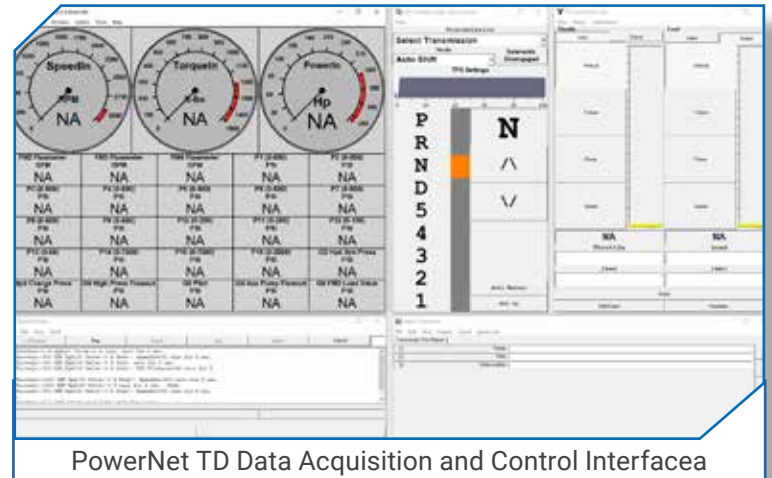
SpeedIn
RPM
NA

TorqueIn
ft-lbs
NA

PowerIn
Hp
NA

NA NA NA NA NA
NA NA NA NA NA
NA NA NA NA NA
NA NA NA NA NA
NA NA NA NA NA

Select Transmission
Mode
Auto Shift
Solenoids Disengaged
TPS Settings

P
R
N
D
5
4
3
2
1

N
/\
\/

NA
NA

PowerNet TD Data Acquisition and Control Interfacea